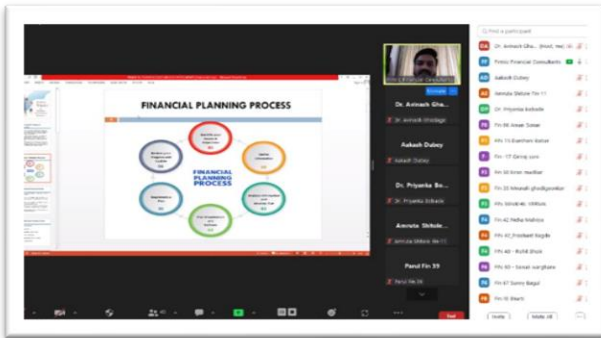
FINANCIAL PLANNING PROCESS

FINANCIAL PLANNING PROCESS

Dr. Avinash Gha...

Dr. Avinash Ghadage

Aakash Dubey

Aakash Dubey

Dr. Priyanka Bo...

Dr. Priyanka Bobade

Amruta Shitole...

Amruta Shitole Fin 11

Parul Fin 59

Parul Fin 59

Find a participant

Dr. Avinash Gha... (Host, me)

Fintrix Financial Consultants

Aakash Dubey

Amruta Shitole Fin 11

Dr. Priyanka bobade

Fin 08 Ansari Sonar

Fin 15 Darshani Kature

Fin 17 Dimy soni

Fin 30 kiran madkar

Fin 33 Minakshi ghodkyavkar

Fin Shradda Vibhute

Fin 42 Nidha Mohite

Fin 43_Prashant Bagde

Fin 48 - Rohit Shok

Fin 60 - Sonali varghase

Fin 67 Sunny Bagal

Fin 16 Dharti

Invite

Mute All

End